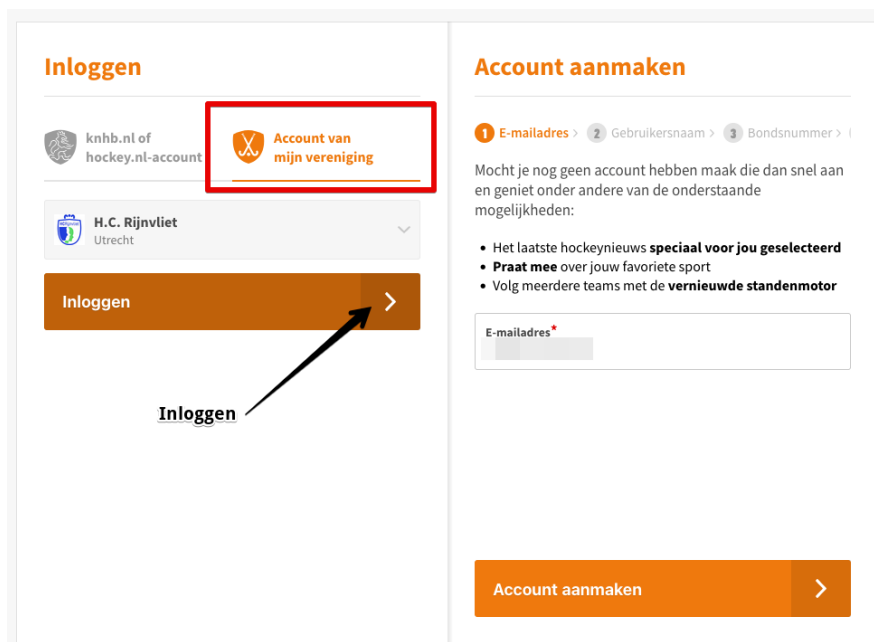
Inloggen

knhb.nl of hockey.nl-account

Account van mijn vereniging

H.C. Rijnvliet
Utrecht

Inloggen

Inloggen

Account aanmaken

1 E-mailadres > 2 Gebruikersnaam > 3 Bondsnummer >

Mocht je nog geen account hebben maak die dan snel aan en geniet onder andere van de onderstaande mogelijkheden:

• Het laatste hockeynieuws **speciaal voor jou geselecteerd**
• **Praat mee** over jouw favoriete sport
• Volg meerdere teams met de **vernieuwde standenmotor**

E-mailadres*

Account aanmaken